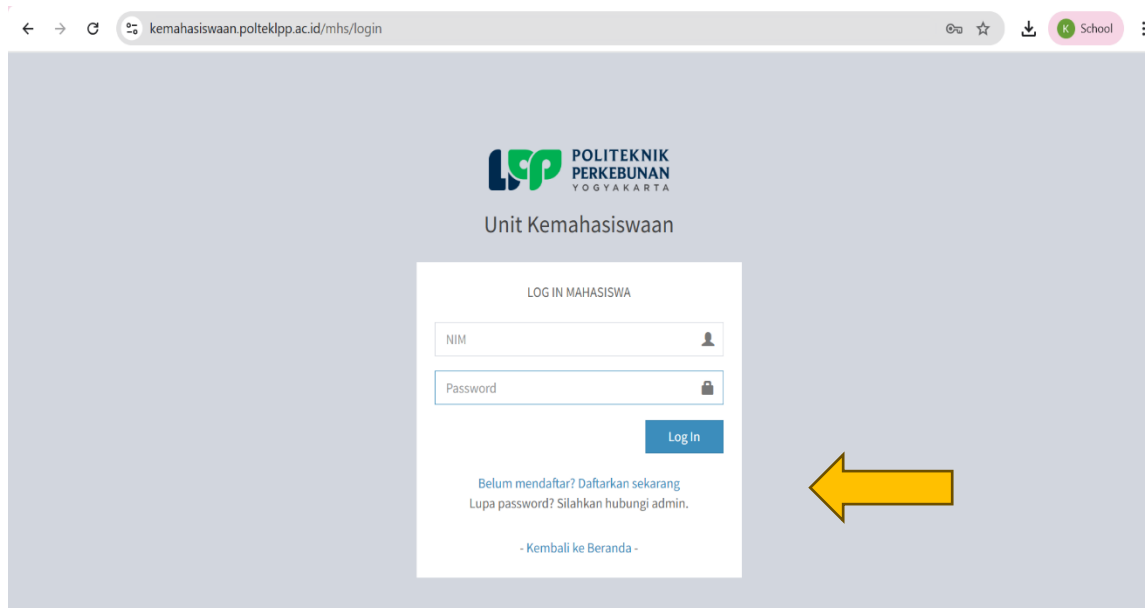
kemahasiswaan.polteklpp.ac.id/mhs/login

K School

LPP POLITEKNIK PERKEBUNAN YOGYAKARTA

Unit Kemahasiswaan

LOG IN MAHASISWA

NIM

Password

Log In

Belum mendaftar? Daftarkan sekarang
Lupa password? Silahkan hubungi admin.

- Kembali ke Beranda -